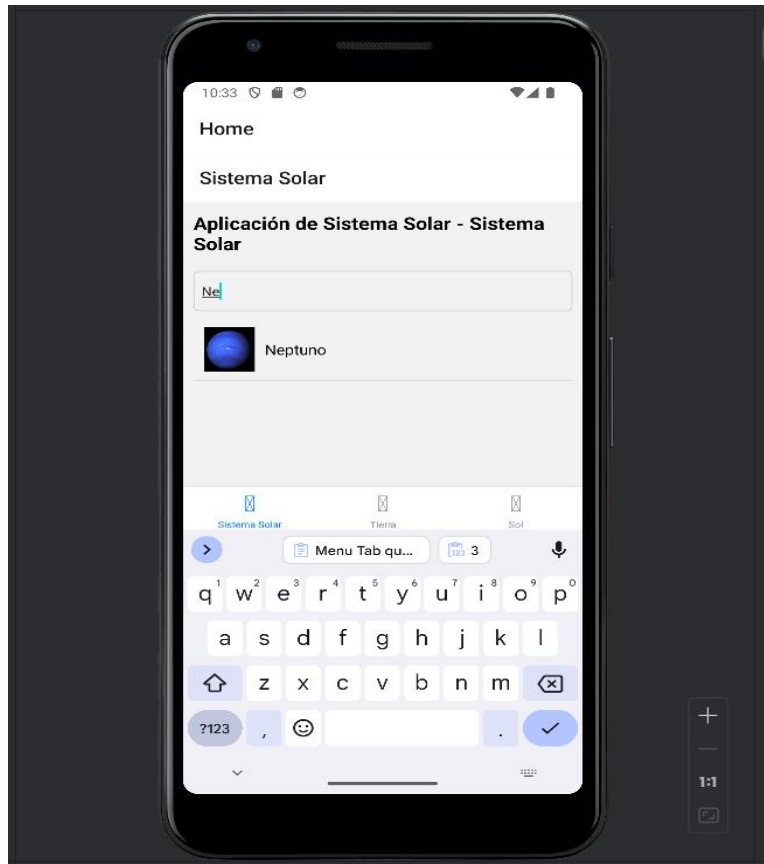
10:33

Home

Sistema Solar

Aplicación de Sistema Solar - Sistema Solar

Ne

Neptuno

Sistema Solar Tierra Sol

Menu Tab qu... 3

q 1 w 2 e 3 r 4 t 5 y 6 u 7 i 8 o 9 p 0

a s d f g h j k l

z x c v b n m

?123 , .

+

1:1